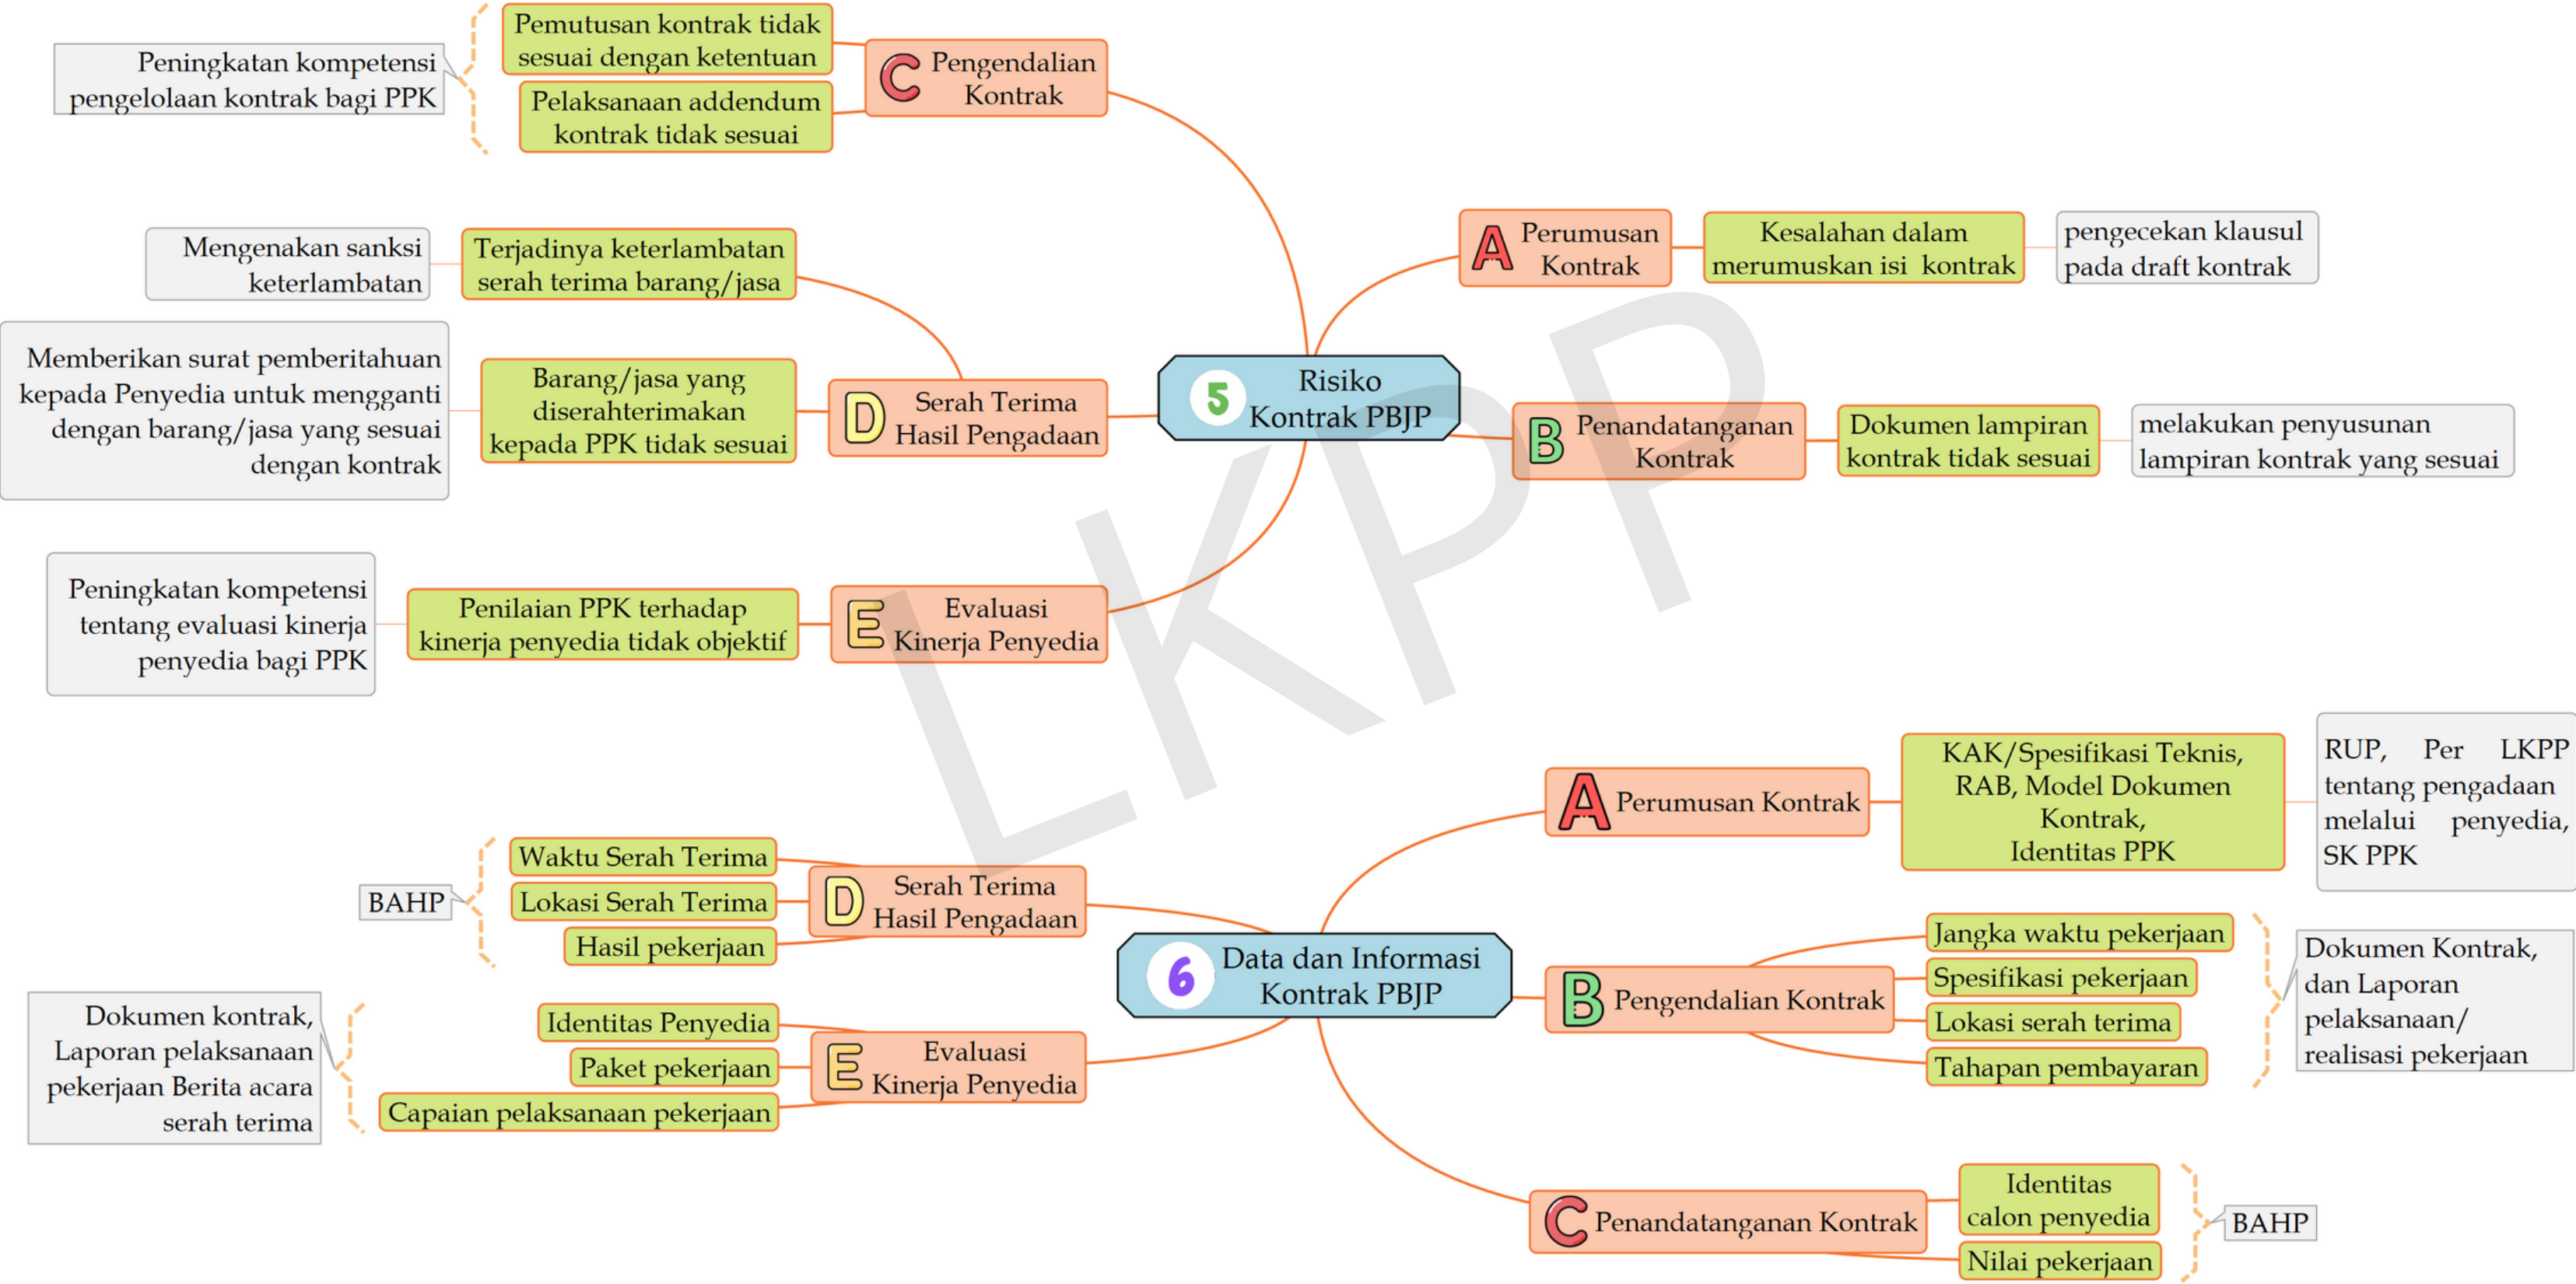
Peningkatan kompetensi pengelolaan kontrak bagi PPK

Pemutusan kontrak tidak sesuai dengan ketentuan

Pelaksanaan addendum kontrak tidak sesuai

C Pengendalian Kontrak

Mengenakan sanksi keterlambatan

Terjadinya keterlambatan serah terima barang/jasa

Memberikan surat pemberitahuan kepada Penyedia untuk mengganti dengan barang/jasa yang sesuai dengan kontrak

Barang/jasa yang diserahterimakan kepada PPK tidak sesuai

D Serah Terima Hasil Pengadaan

5 Risiko Kontrak PBJP

A Perumusan Kontrak

Kesalahan dalam merumuskan isi kontrak

pengecekan klausul pada draft kontrak

B Penandatanganan Kontrak

Dokumen lampiran kontrak tidak sesuai

melakukan penyusunan lampiran kontrak yang sesuai

Peningkatan kompetensi tentang evaluasi kinerja penyedia bagi PPK

Penilaian PPK terhadap kinerja penyedia tidak objektif

E Evaluasi Kinerja Penyedia

LKPP

A Perumusan Kontrak

KAK/Spesifikasi Teknis, RAB, Model Dokumen Kontrak, Identitas PPK

RUP, Per LKPP tentang pengadaan melalui penyedia, SK PPK

BAHP

Waktu Serah Terima

Lokasi Serah Terima

Hasil pekerjaan

D Serah Terima Hasil Pengadaan

6 Data dan Informasi Kontrak PBJP

B Pengendalian Kontrak

Jangka waktu pekerjaan

Spesifikasi pekerjaan

Lokasi serah terima

Tahapan pembayaran

Dokumen Kontrak, dan Laporan pelaksanaan/ realisasi pekerjaan

Dokumen kontrak, Laporan pelaksanaan pekerjaan Berita acara serah terima

Identitas Penyedia

Paket pekerjaan

Capaian pelaksanaan pekerjaan

E Evaluasi Kinerja Penyedia

C Penandatanganan Kontrak

Identitas calon penyedia

Nilai pekerjaan

BAHP